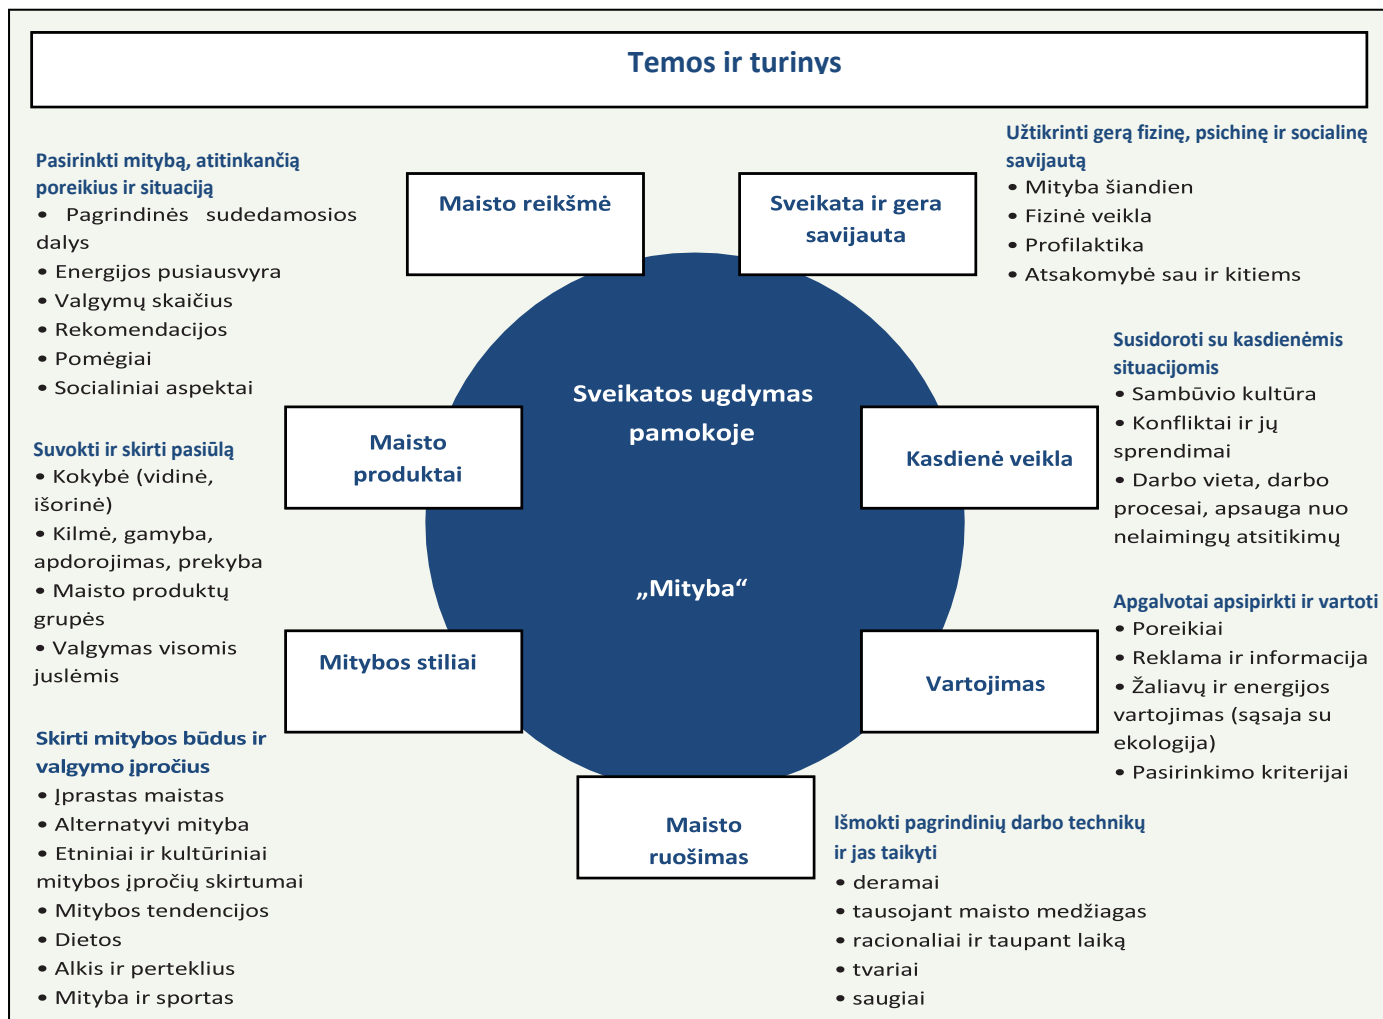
Temos ir turinys

Pasirinkti mitybą, atitinkančią poreikius ir situaciją
• Pagrindinės sudedamosios dalys
• Energijos pusiausvyra
• Valgymų skaičius
• Rekomendacijos
• Pomėgiai
• Socialiniai aspektai

Maisto reikšmė

Sveikata ir gera savijauta

Užtikrinti gerą fizinę, psichinę ir socialinę savijautą
• Mityba šiandien
• Fizinė veikla
• Profilaktika
• Atsakomybė sau ir kitiems

Susidoroti su kasdienėmis situacijomis
• Sambūvio kultūra
• Konfliktai ir jų sprendimai
• Darbo vieta, darbo procesai, apsauga nuo nelaimingų atsitikimų

Sveikatos ugdymas pamokoje

„Mityba“

Maisto produktai

Kasdienė veikla

Suvokti ir skirti pasiūlą
• Kokybė (vidinė, išorinė)
• Kilmė, gamyba, apdorojimas, prekyba
• Maisto produktų grupės
• Valgymas visomis juslėmis

Apgalvotai apsipirkti ir vartoti
• Poreikiai
• Reklama ir informacija
• Žaliavų ir energijos vartojimas (sąsaja su ekologija)
• Pasirinkimo kriterijai

Mitybos stiliai

Vartojimas

Skirti mitybos būdus ir valgymo įpročius
• Įprastas maistas
• Alternatyvi mityba
• Etniniai ir kultūriniai mitybos įpročių skirtumai
• Mitybos tendencijos
• Dietos
• Alkis ir perteklius
• Mityba ir sportas

Maisto ruošimas

Išmokti pagrindinių darbo technikų ir jas taikyti
• deramai
• tausojant maisto medžiagas
• racionaliai ir taupant laiką
• tvariai
• saugiai